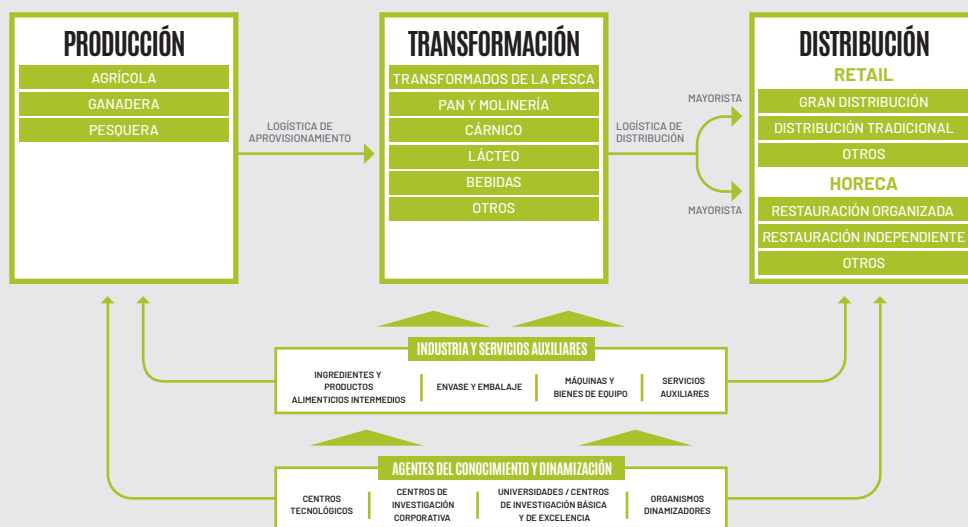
PRODUCCIÓN
AGRÍCOLA
GANADERA
PESQUERA

LOGÍSTICA DE APROVISIONAMIENTO

TRANSFORMACIÓN
TRANSFORMADOS DE LA PESCA
PAN Y MOLINERÍA
CÁRNICO
LÁCTEO
BEBIDAS
OTROS

LOGÍSTICA DE DISTRIBUCIÓN

MAYORISTA

MAYORISTA

DISTRIBUCIÓN
RETAIL
GRAN DISTRIBUCIÓN
DISTRIBUCIÓN TRADICIONAL
OTROS
HORECA
RESTAURACIÓN ORGANIZADA
RESTAURACIÓN INDEPENDIENTE
OTROS

INDUSTRIA Y SERVICIOS AUXILIARES
INGREDIENTES Y PRODUCTOS ALIMENTICIOS INTERMEDIOS
ENVASE Y EMBALAJE
MÁQUINAS Y BIENES DE EQUIPO
SERVICIOS AUXILIARES

AGENTES DEL CONOCIMIENTO Y DINAMIZACIÓN
CENTROS TECNOLÓGICOS
CENTROS DE INVESTIGACIÓN CORPORATIVA
UNIVERSIDADES / CENTROS DE INVESTIGACIÓN BÁSICA Y DE EXCELENCIA
ORGANISMOS DINAMIZADORES